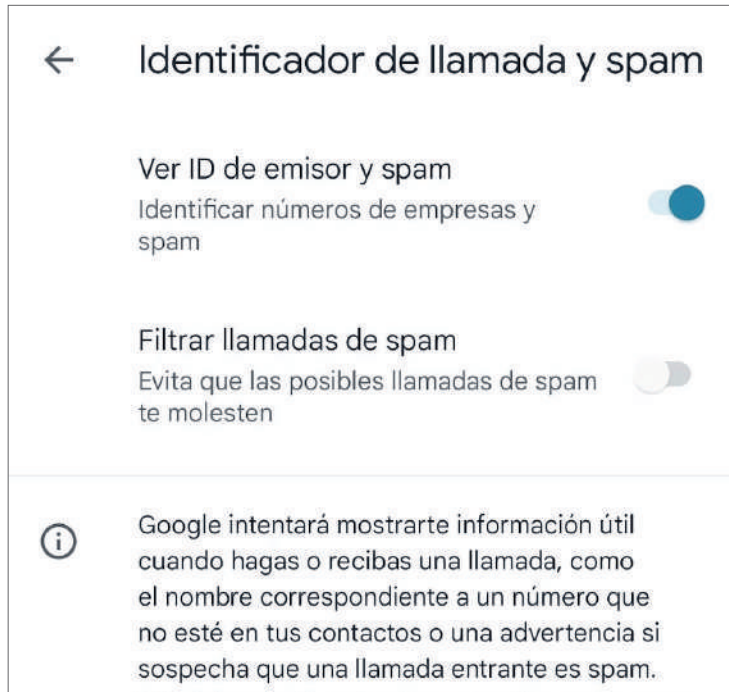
Identificador de llamada y spam

Ver ID de emisor y spam
Identificar números de empresas y spam

Filtrar llamadas de spam
Evita que las posibles llamadas de spam te molesten

Google intentará mostrarte información útil cuando hagas o recibas una llamada, como el nombre correspondiente a un número que no esté en tus contactos o una advertencia si sospecha que una llamada entrante es spam.